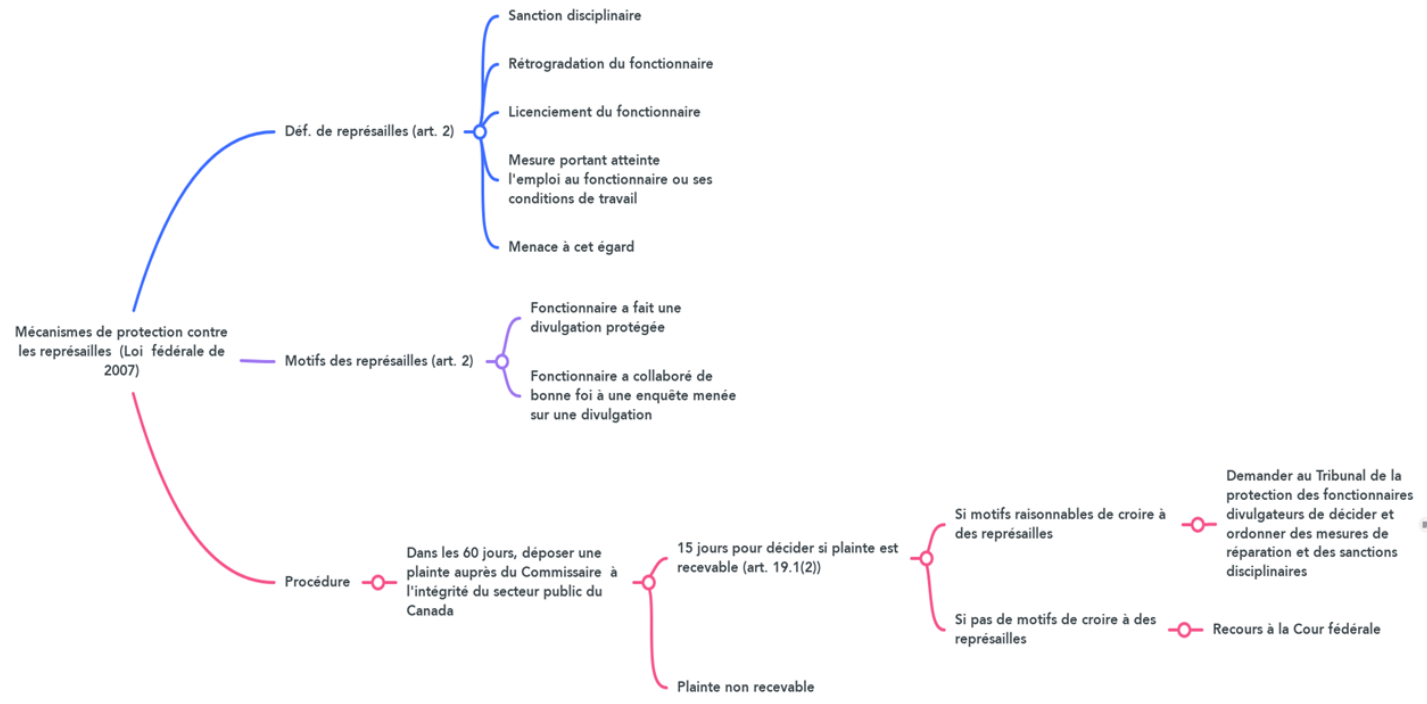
Mécanismes de protection contre les représailles (Loi fédérale de 2007)

Déf. de représailles (art. 2)

Sanction disciplinaire

Rétrogradation du fonctionnaire

Licenciement du fonctionnaire

Mesure portant atteinte l'emploi au fonctionnaire ou ses conditions de travail

Menace à cet égard

Motifs des représailles (art. 2)

Fonctionnaire a fait une divulgation protégée

Fonctionnaire a collaboré de bonne foi à une enquête menée sur une divulgation

Procédure

Dans les 60 jours, déposer une plainte auprès du Commissaire à l'intégrité du secteur public du Canada

15 jours pour décider si plainte est recevable (art. 19.1(2))

Si motifs raisonnables de croire à des représailles

Demander au Tribunal de la protection des fonctionnaires divulgateurs de décider et ordonner des mesures de réparation et des sanctions disciplinaires

Si pas de motifs de croire à des représailles

Recours à la Cour fédérale

Plainte non recevable